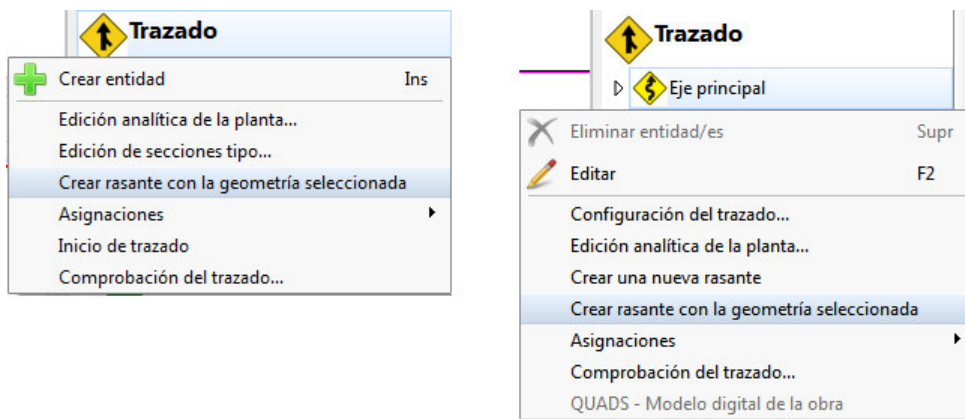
Trazado

Crear entidad Ins

Edición analítica de la planta...

Edición de secciones tipo...

Crear rasante con la geometría seleccionada

Asignaciones

Inicio de trazado

Comprobación del trazado...

Trazado

Eje principal

Eliminar entidad/es Supr

Editar F2

Configuración del trazado...

Edición analítica de la planta...

Crear una nueva rasante

Crear rasante con la geometría seleccionada

Asignaciones

Comprobación del trazado...

QUADS - Modelo digital de la obra